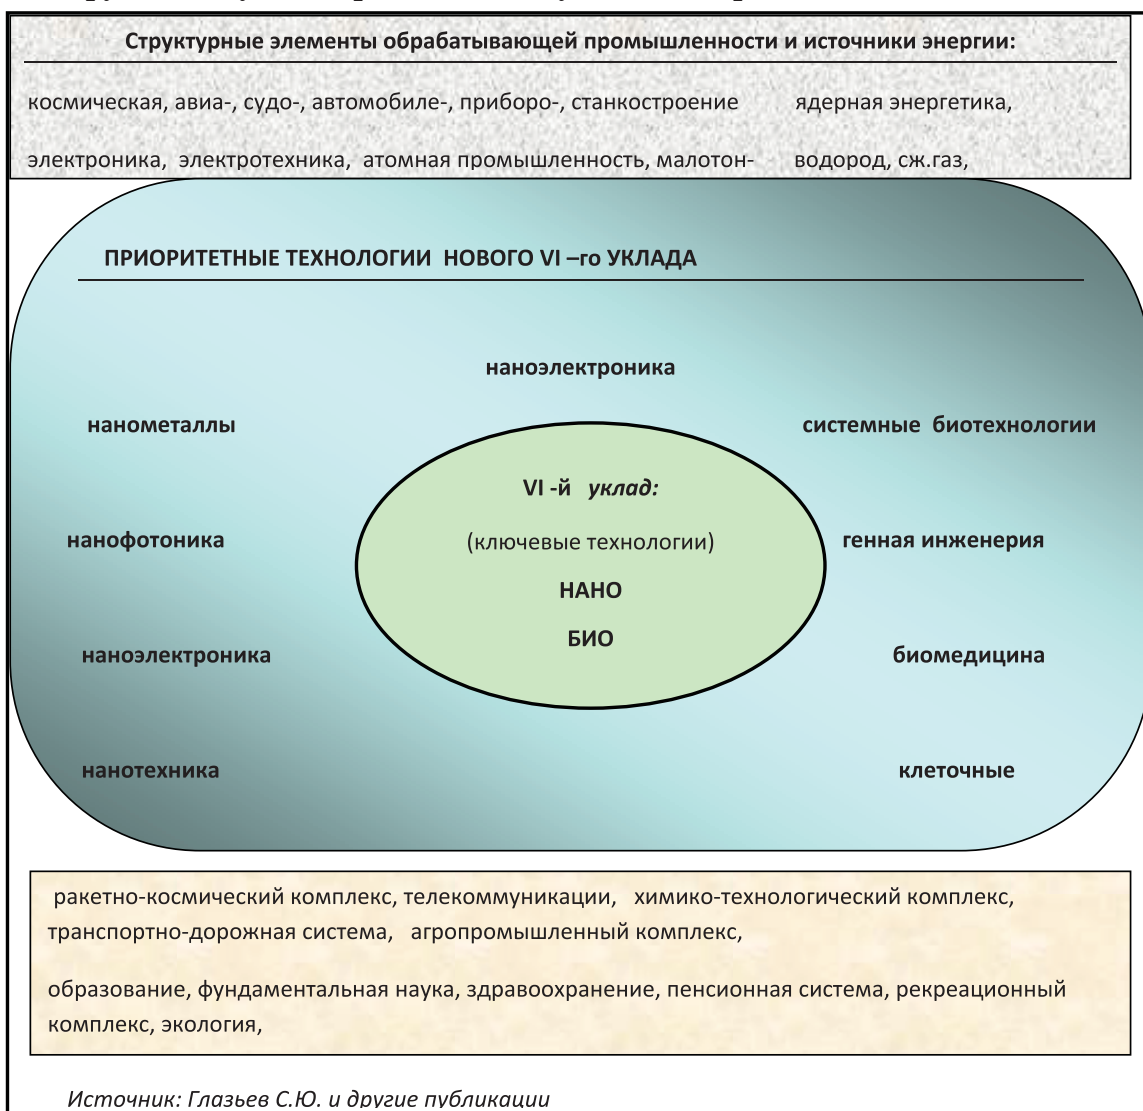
Структурные элементы обрабатывающей промышленности и источники энергии:

космическая, авиа-, судо-, автомобиле-, приборо-, станкостроение

ядерная энергетика,

электроника, электротехника, атомная промышленность, малотон-

водород, сж.газ,

ПРИОРИТЕТНЫЕ ТЕХНОЛОГИИ НОВОГО VI –го УКЛАДА

наноэлектроника

нанометаллы

системные биотехнологии

VI -й *уклад:*

(ключевые технологии)

НАНО

БИО

нанофотоника

генная инженерия

наноэлектроника

биомедицина

нанотехника

клеточные

ракетно-космический комплекс, телекоммуникации, химико-технологический комплекс, транспортно-дорожная система, агропромышленный комплекс,

образование, фундаментальная наука, здравоохранение, пенсионная система, рекреационный комплекс, экология,

*Источник: Глазьев С.Ю. и другие публикации*